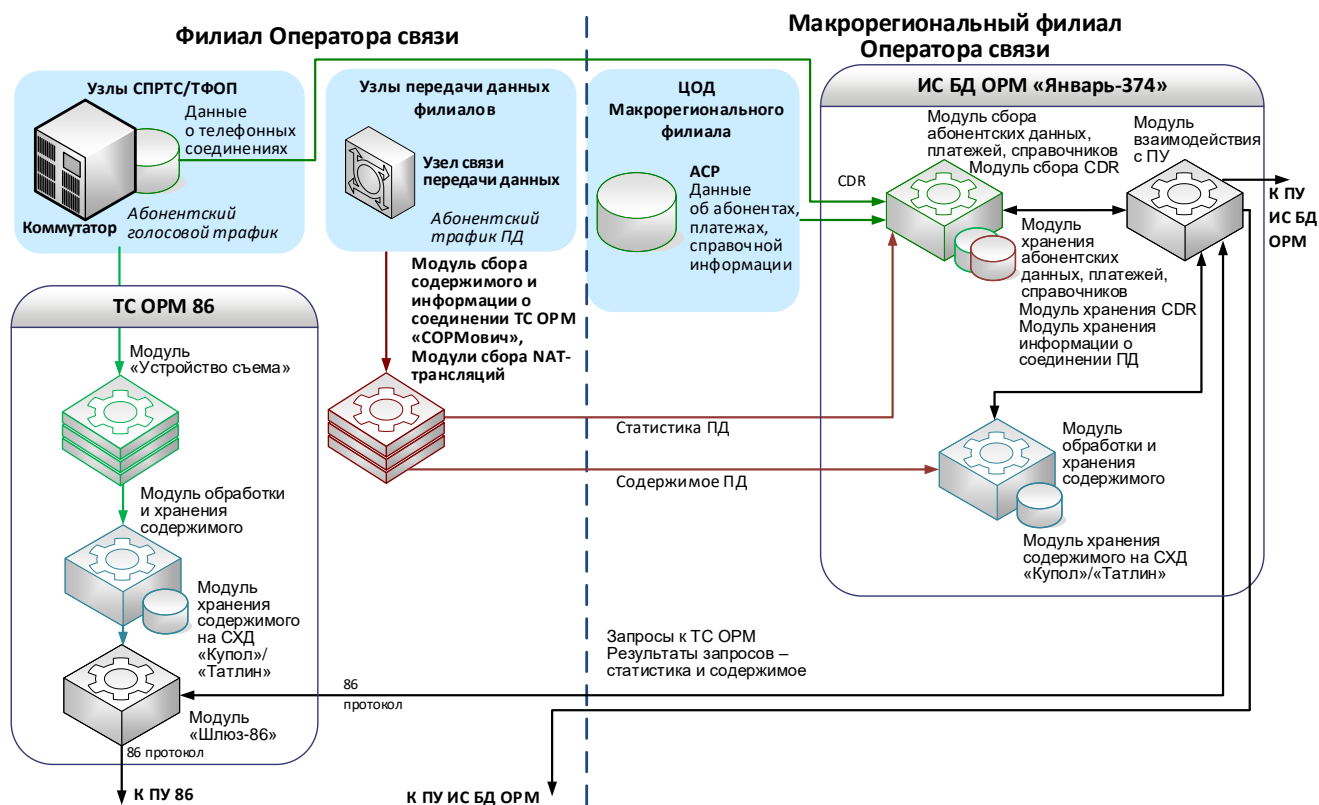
Филиал Оператора связи

Макрорегиональный филиал Оператора связи

Узлы СПРТС/ТФОП

Данные о телефонных соединениях

Коммутатор

Абонентский голосовой трафик

Узлы передачи данных филиалов

Узел связи передачи данных

Абонентский трафик ПД

ЦОД Макрорегионального филиала

АСР

Данные об абонентах, платежах, справочной информации

ИС БД ОРМ «Январь-374»

Модуль сбора абонентских данных, платежей, справочников

Модуль сбора CDR

CDR

Модуль взаимодействия с ПУ

К ПУ ИС БД ОРМ

Модуль хранения абонентских данных, платежей, справочников

Модуль хранения CDR

Модуль хранения информации о соединении ПД

ТС ОРМ 86

Модуль «Устройство съема»

Модуль сбора содержимого и информации о соединении ТС ОРМ «СОРМович», Модули сбора NAT-трансляций

Статистика ПД

Содержимое ПД

Модуль обработки и хранения содержимого

Модуль хранения содержимого на СХД «Купол»/«Татлин»

Модуль обработки и хранения содержимого

Модуль хранения содержимого на СХД «Купол»/ «Татлин»

Запросы к ТС ОРМ

Результаты запросов – статистика и содержимое

86 протокол

Модуль «Шлюз-86»

86 протокол

К ПУ 86

К ПУ ИС БД ОРМ